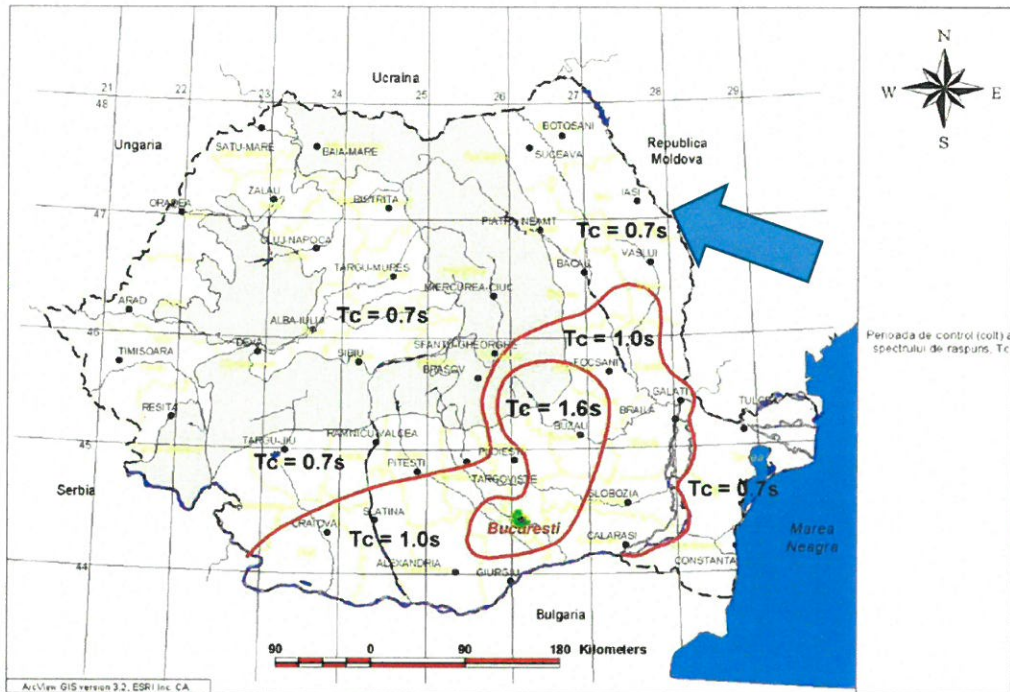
N
W
E
S

21
22
23
24
25
26
27
28
29
48
47
46
45
44

Ucraina
Ungaria
Republica Moldova
Serbia
Bulgaria
Marea Neagra

SATU-MARE
BAIA-MARE
BOTOSANI
SUCEAVA
ZALAU
ORADEA
BISTRITA
IASI
PIATRA NEAMT
CLUJ-NAPOCA
TARGU-MURES
BACAU
VASLUI
MIERCUREA-CIUC
ARAD
ALBA-IULIA
TIMISOARA
DEVA
SIBIU
SFANTU GHEORGHE
BRASOV
FOCSANI
GALATI
TULCEA
BRAILA
RESITA
BUZAU
TARGU-JIU
RAMNICU VALCEA
PITESTI
PLOIESTI
TARGOVISTE
SLOBOZIA
CRAIOVA
SLATINA
Bucuresti
CALARASI
CONSTANTA
ALEXANDRIA
GIURGIU

Tc = 0.7s
Tc = 0.7s
Tc = 1.0s
Tc = 1.6s
Tc = 0.7s
Tc = 0.7s
Tc = 1.0s

Perioada de control (colt) a spectrului de raspuns, Tc

90
0
90
180 Kilometers

ArcView GIS version 3.2, ESRI Inc. CA